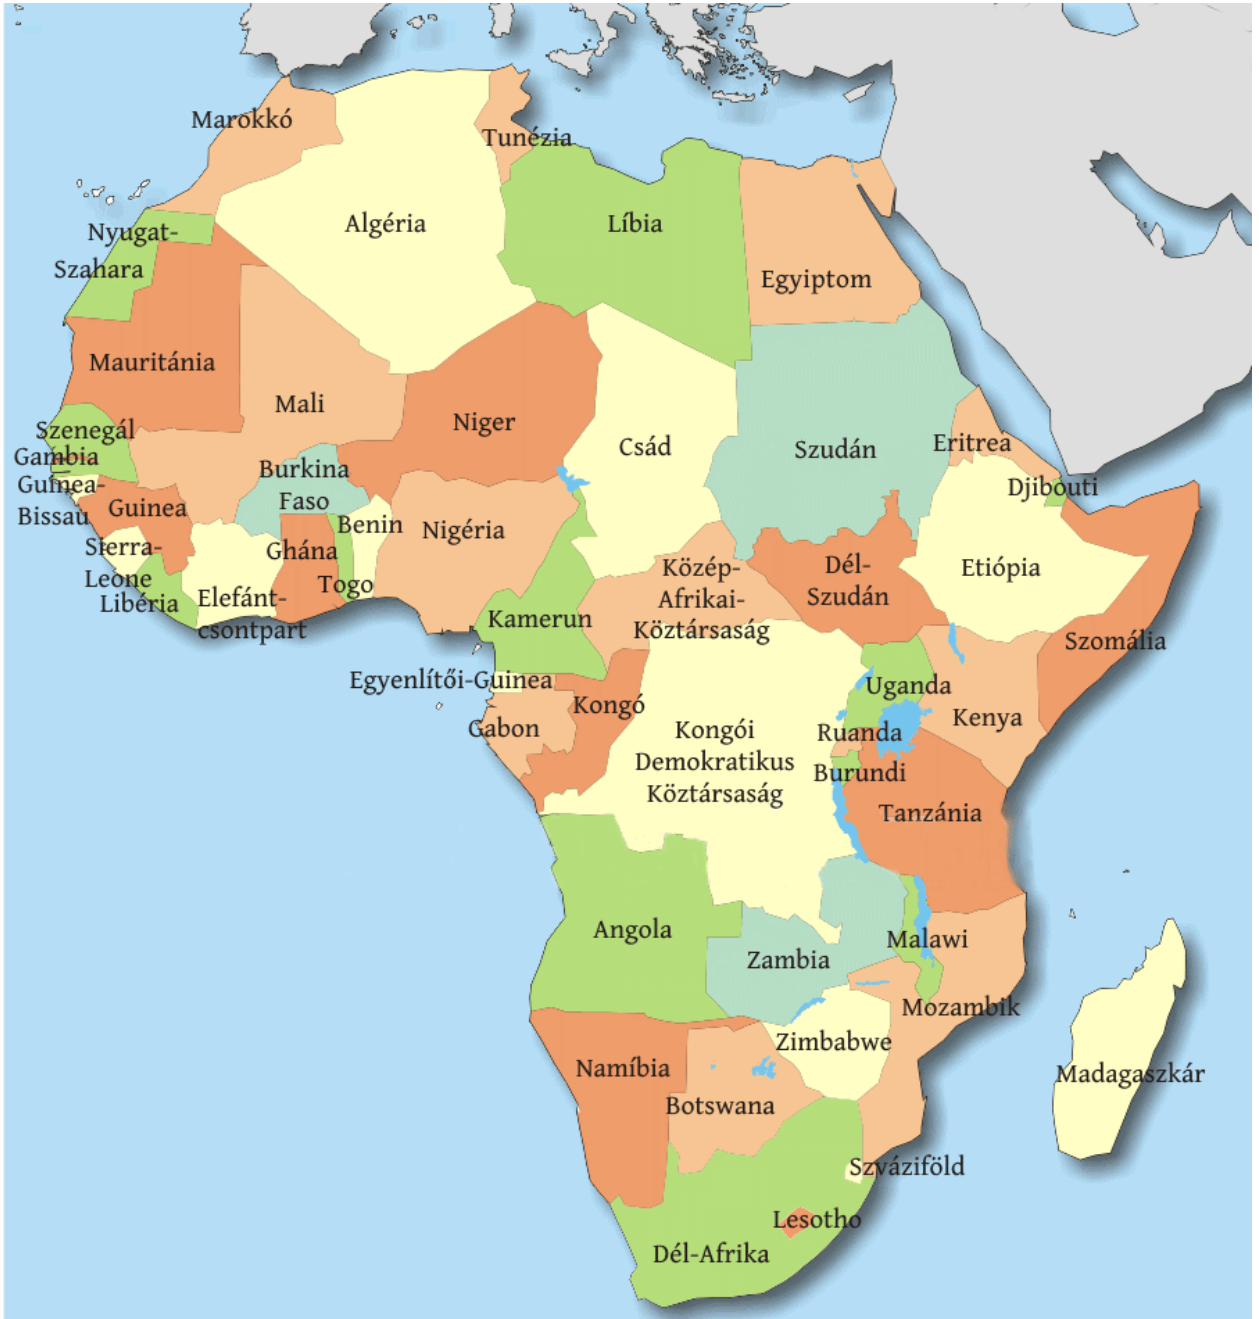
Marokkó
Tunézia
Algéria
Líbia
Egyiptom
Nyugat-Szahara
Mauritánia
Mali
Niger
Csád
Szudán
Eritrea
Djibouti
Szenegál
Gambia
Guinea-Bissau
Guinea
Burkina Faso
Benin
Nigéria
Sierra-Leone
Libéria
Ghána
Togo
Elefántcsontpart
Kamerun
Közép-Afrikai-Köztársaság
Dél-Szudán
Etiópia
Szomália
Egyenlítői-Guinea
Gabon
Kongó
Kongói Demokratikus Köztársaság
Uganda
Kenya
Ruanda
Burundi
Tanzánia
Angola
Zambia
Malawi
Mozambik
Madagaszkár
Zimbabwe
Namíbia
Botswana
Szváziföld
Lesotho
Dél-Afrika